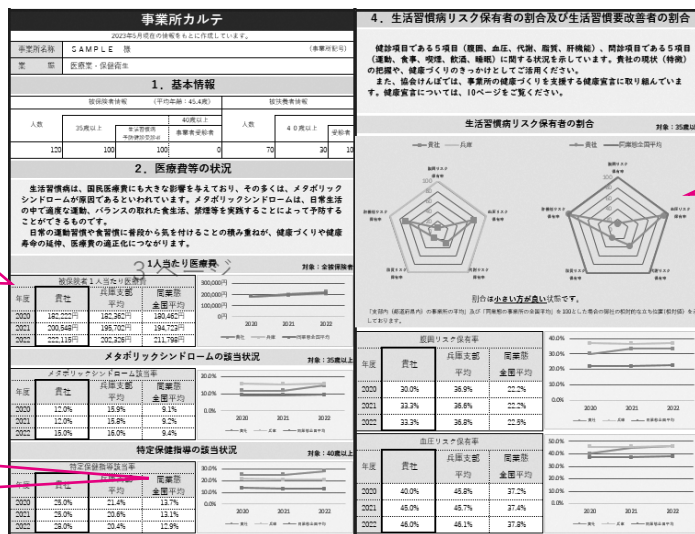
事業所カルテ

2023年5月現在の情報をもとに作成しています。

事業所名称　SAMPLE　様　(事業所記号)

業　態　医療業・保健衛生

1. 基本情報

被保険者情報　(平均年齢：45.4歳)

被扶養者情報

| 人数 | 35歳以上 | 40歳以上 特定保健指導対象者 | 40歳以上 健康診断受診者 | 人数 | 40歳以上 | 受診者 |
|---|---|---|---|---|---|---|
| 120 | 100 | 100 | 0 | 70 | 30 | 10 |

2. 医療費等の状況

生活習慣病は、国民医療費にも大きな影響を与えており、その多くは、メタボリックシンドロームが原因であるといわれています。メタボリックシンドロームは、日常生活の中で適度な運動、バランスの取れた食生活、禁煙等を実践することによって予防することができるものです。
日常の運動習慣や食習慣に昔段から気を付けることの積み重ねが、健康づくりや健康寿命の延伸、医療費の適正化につながります。

1人当たり医療費　対象：全被保険者

被保険者1人当たり医療費

| 年度 | 貴社 | 兵庫支部平均 | 同業態全国平均 |
|---|---|---|---|
| 2020 | 182,222円 | 182,362円 | 180,452円 |
| 2021 | 200,548円 | 195,702円 | 194,723円 |
| 2022 | 222,115円 | 200,326円 | 211,798円 |

300,000円
200,000円
100,000円
0円
2020　2021　2022

メタボリックシンドロームの該当状況　対象：35歳以上

メタボリックシンドローム該当率

| 年度 | 貴社 | 兵庫支部平均 | 同業態全国平均 |
|---|---|---|---|
| 2020 | 12.0% | 15.9% | 9.1% |
| 2021 | 12.0% | 15.8% | 9.2% |
| 2022 | 15.0% | 16.0% | 9.4% |

20.0%
10.0%
0.0%
2020　2021　2022

特定保健指導の該当状況　対象：40歳以上

特定保健指導該当率

| 年度 | 貴社 | 兵庫支部平均 | 同業態全国平均 |
|---|---|---|---|
| 2020 | 25.0% | 21.4% | 13.7% |
| 2021 | 25.0% | 20.6% | 13.1% |
| 2022 | 28.0% | 20.4% | 12.9% |

30.0%
20.0%
10.0%
0.0%
2020　2021　2022

4. 生活習慣病リスク保有者の割合及び生活習慣要改善者の割合

健診項目である5項目(腹囲、血圧、代謝、脂質、肝機能)、問診項目である5項目(運動、食事、喫煙、飲酒、睡眠)に関する状況を示しています。貴社の現状(特徴)の把握や、健康づくりのきっかけとしてご活用ください。
また、協会けんぽでは、事業所の健康づくりを支援する健康宣言に取り組んでいます。健康宣言については、10ページをご覧ください。

生活習慣病リスク保有者の割合　対象：35歳以

貴社　兵庫　貴社　同業態全国平均

割合は小さい方が良い状態です。

腹囲リスク保有率

| 年度 | 貴社 | 兵庫支部平均 | 同業態全国平均 |
|---|---|---|---|
| 2020 | 30.0% | 36.9% | 22.2% |
| 2021 | 33.3% | 36.8% | 22.2% |
| 2022 | 33.3% | 36.8% | 22.5% |

40.0%
30.0%
20.0%
10.0%
0.0%
2020　2021　2022

血圧リスク保有率

| 年度 | 貴社 | 兵庫支部平均 | 同業態全国平均 |
|---|---|---|---|
| 2020 | 40.0% | 45.8% | 37.2% |
| 2021 | 45.0% | 45.7% | 37.4% |
| 2022 | 46.0% | 46.1% | 37.8% |

50.0%
40.0%
30.0%
20.0%
10.0%
0.0%
2020　2021　2022